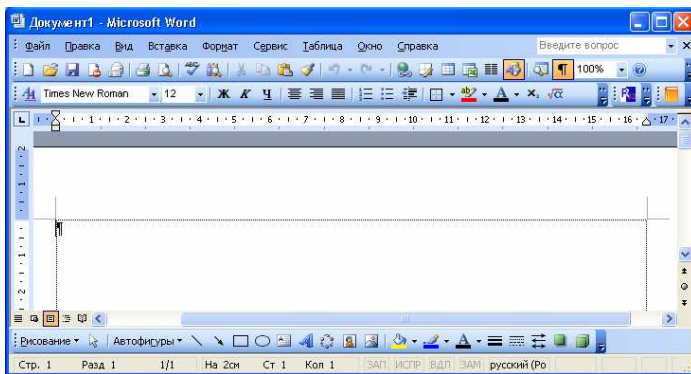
Документ1 - Microsoft Word

Файл Правка Вид Вставка Формат Сервис Таблица Окно Справка

Введите вопрос

100%

Times New Roman 12 Ж К Ч

Рисование Автофигуры

Стр. 1 Разд 1 1/1 На 2см Ст 1 Кол 1 ЗАП ИСПР ВДЛ ЗАМ русский (Ро